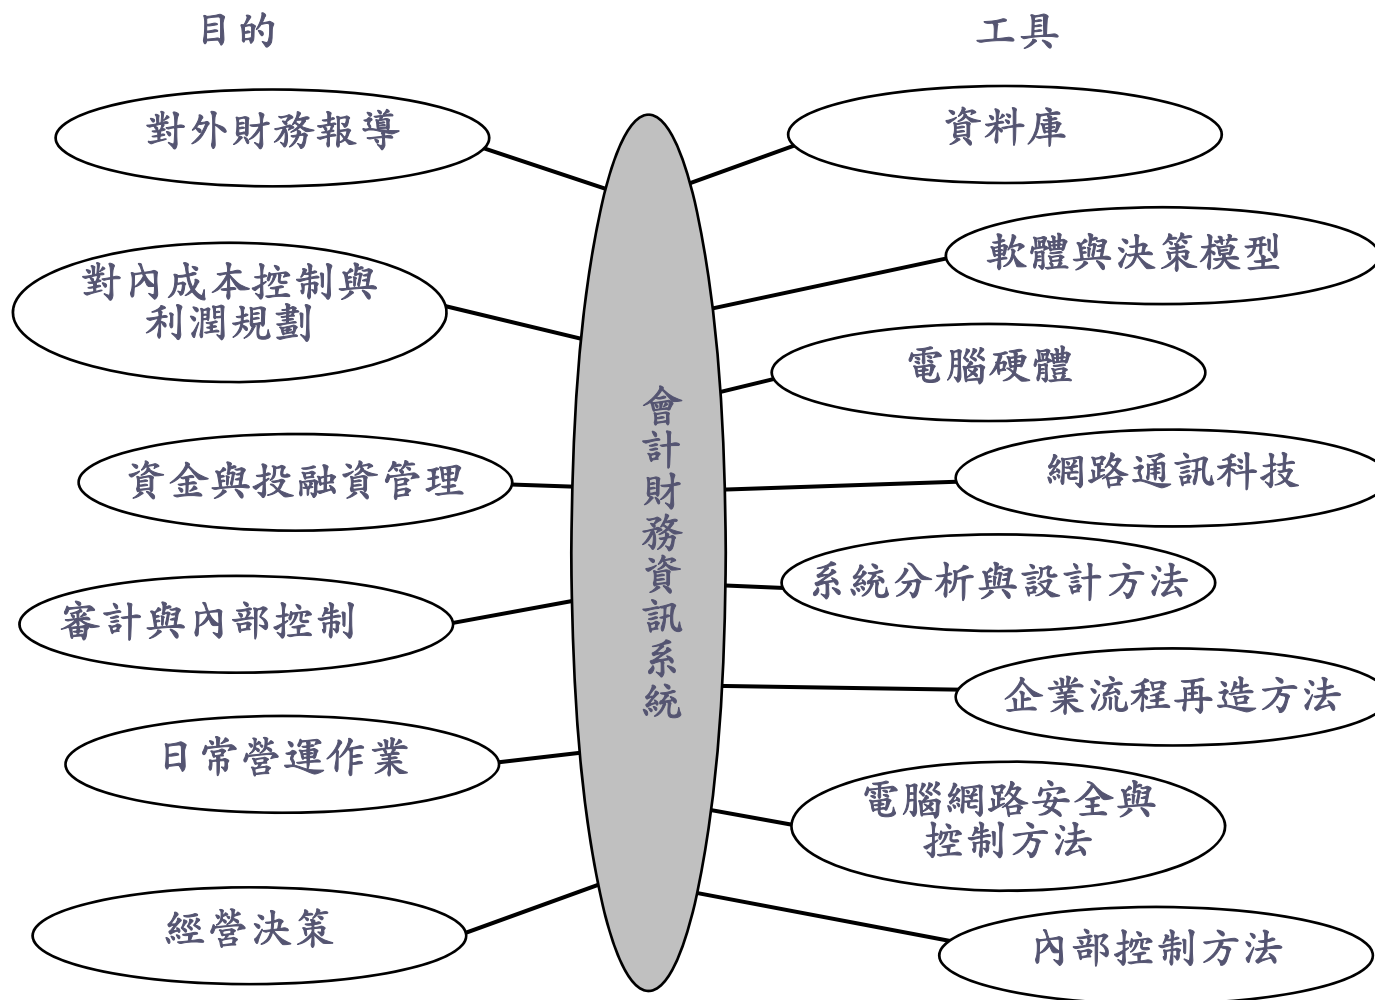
目的

工具

對外財務報導

對內成本控制與利潤規劃

資金與投融資管理

審計與內部控制

日常營運作業

經營決策

會計財務資訊系統

資料庫

軟體與決策模型

電腦硬體

網路通訊科技

系統分析與設計方法

企業流程再造方法

電腦網路安全與控制方法

內部控制方法